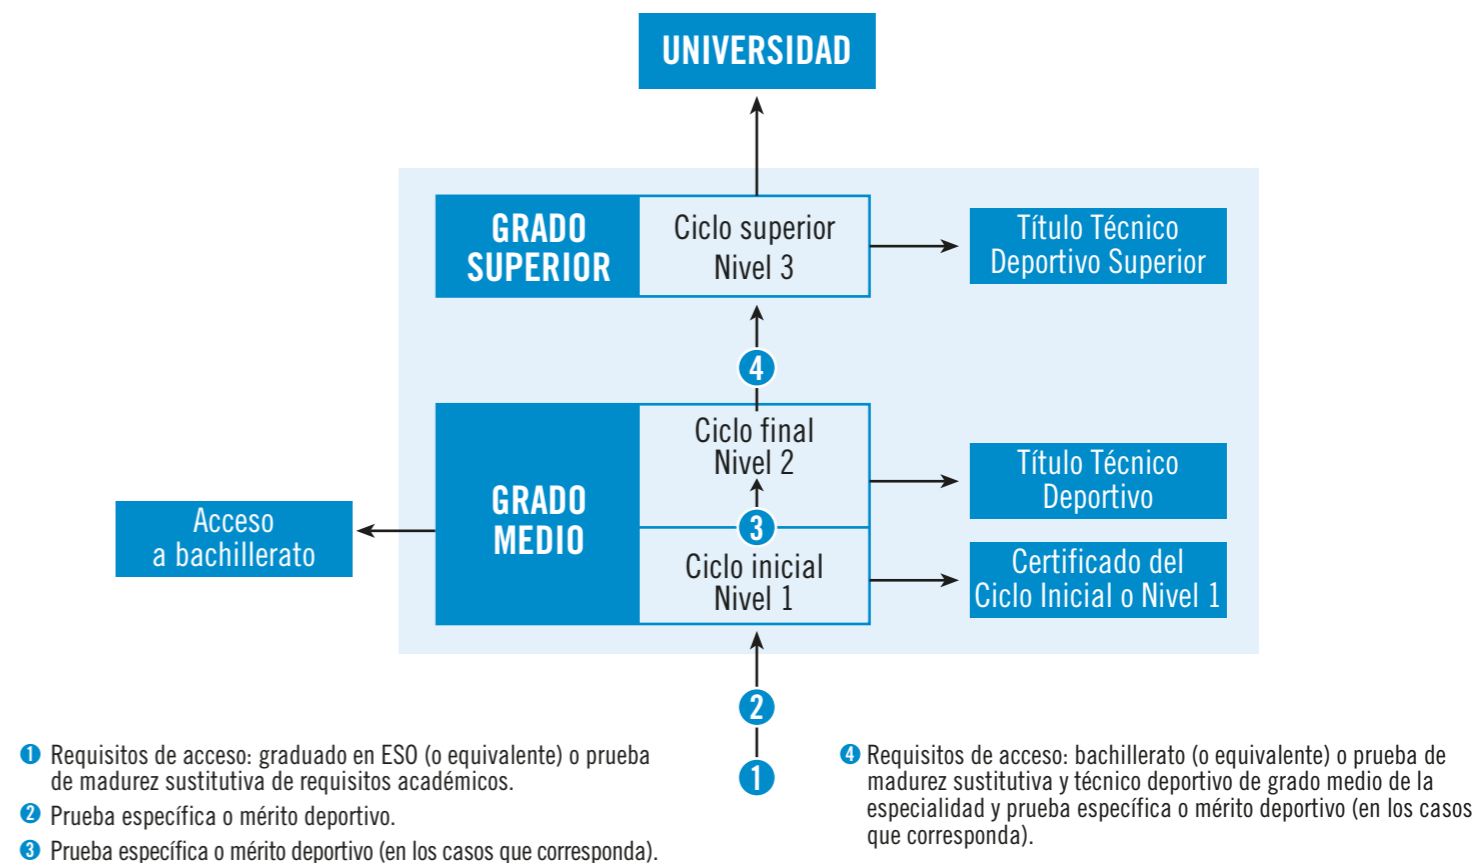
UNIVERSIDAD

GRADO SUPERIOR

Ciclo superior
Nivel 3

Título Técnico Deportivo Superior

4

GRADO MEDIO

Ciclo final
Nivel 2

Título Técnico Deportivo

3

Ciclo inicial
Nivel 1

Certificado del Ciclo Inicial o Nivel 1

Acceso a bachillerato

2

1

❶ Requisitos de acceso: graduado en ESO (o equivalente) o prueba de madurez sustitutiva de requisitos académicos.

❷ Prueba específica o mérito deportivo.

❸ Prueba específica o mérito deportivo (en los casos que corresponda).

❹ Requisitos de acceso: bachillerato (o equivalente) o prueba de madurez sustitutiva y técnico deportivo de grado medio de la especialidad y prueba específica o mérito deportivo (en los casos que corresponda).